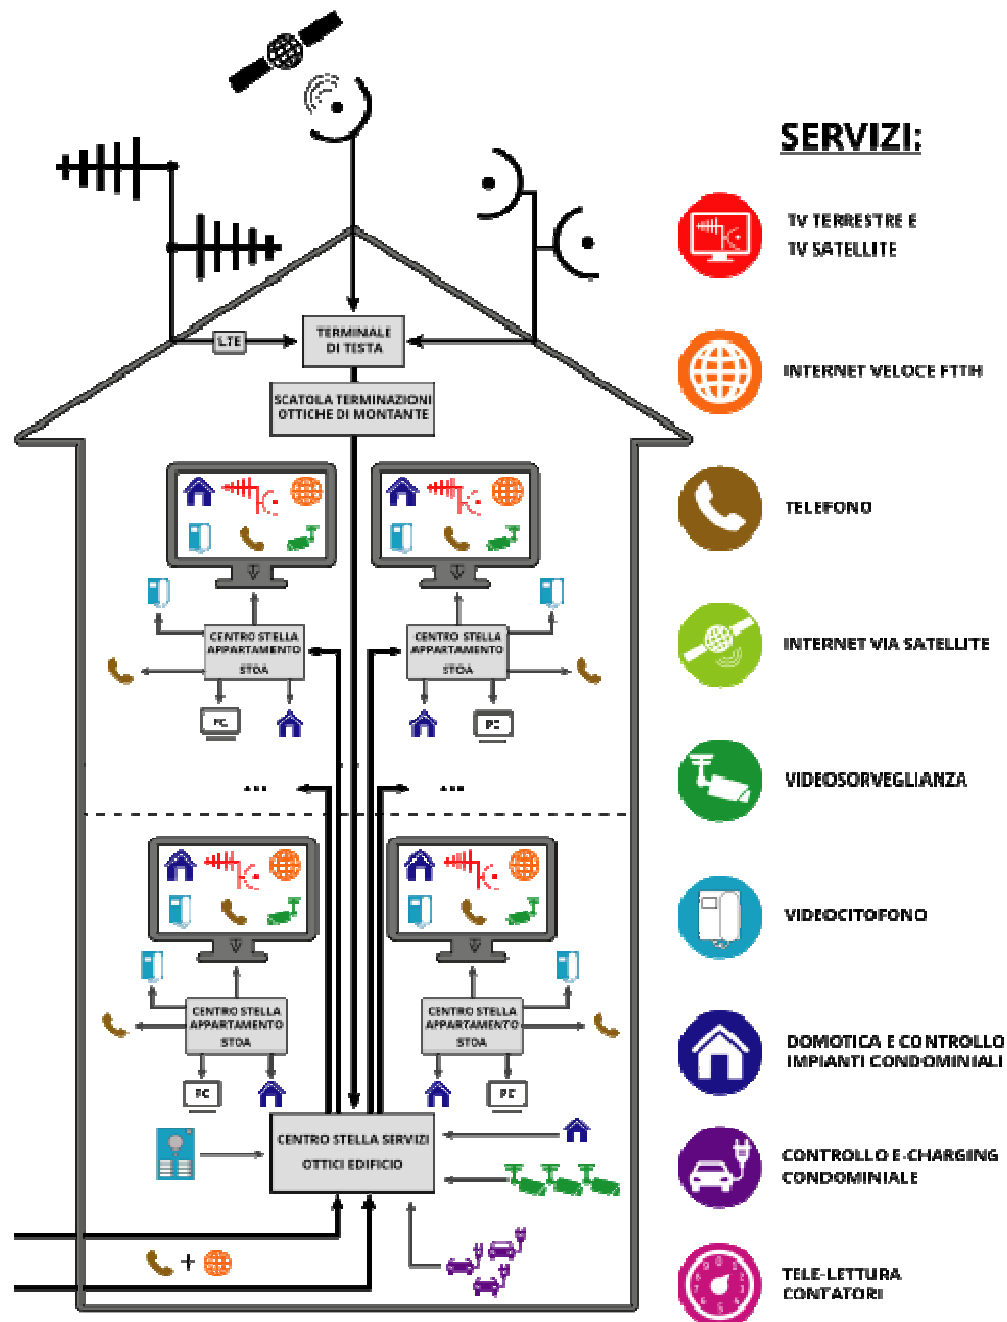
SERVIZI:

TV TERRESTRE E TV SATELLITE

INTERNET VELOCE FTTH

TELEFONO

INTERNET VIA SATELLITE

VIDEOSORVEGLIANZA

VIDEOCITOFONO

DOMOTICA E CONTROLLO IMPIANTI CONDOMINIALI

CONTROLLO E-CHARGING CONDOMINIALE

TELE-LETTURA CONTATORI

LTE

TERMINALE DI TESTA

SCATOLA TERMINAZIONI OTTICHE DI MONTANTE

CENTRO STELLA APPARTAMENTO STOA

PC

CENTRO STELLA APPARTAMENTO STOA

PC

...

...

CENTRO STELLA APPARTAMENTO STOA

PC

CENTRO STELLA APPARTAMENTO STOA

PC

CENTRO STELLA SERVIZI OTTICI EDIFICIO

+